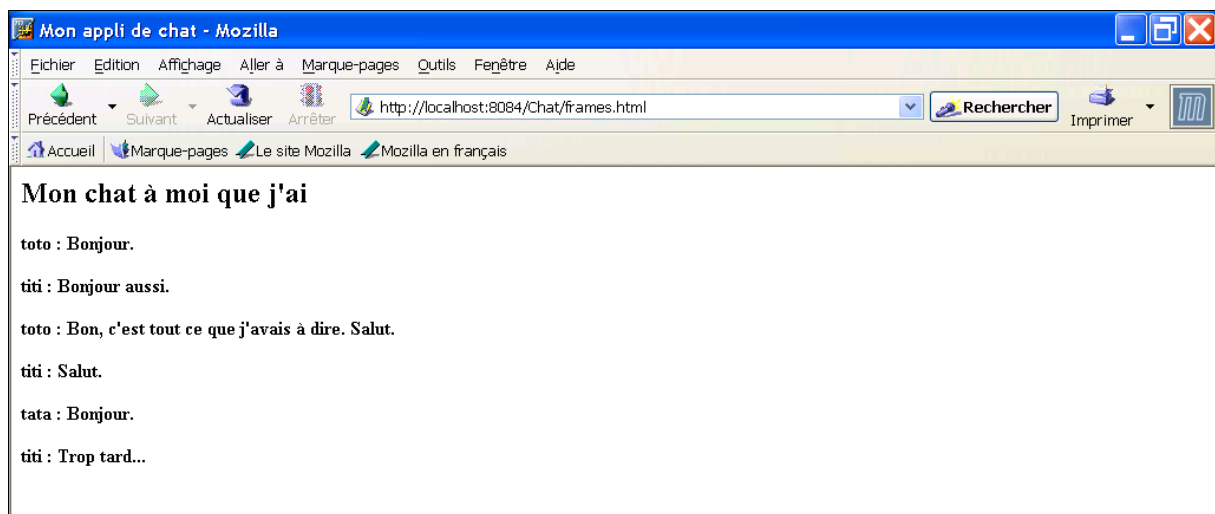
Mon appli de chat - Mozilla

Fichier Edition Affichage Aller à Marque-pages Outils Fenêtre Aide

Précédent Suivant Actualiser Arrêter http://localhost:8084/Chat/frames.html Rechercher Imprimer

Accueil Marque-pages Le site Mozilla Mozilla en français

Mon chat à moi que j'ai

toto : Bonjour.

titi : Bonjour aussi.

toto : Bon, c'est tout ce que j'avais à dire. Salut.

titi : Salut.

tata : Bonjour.

titi : Trop tard...